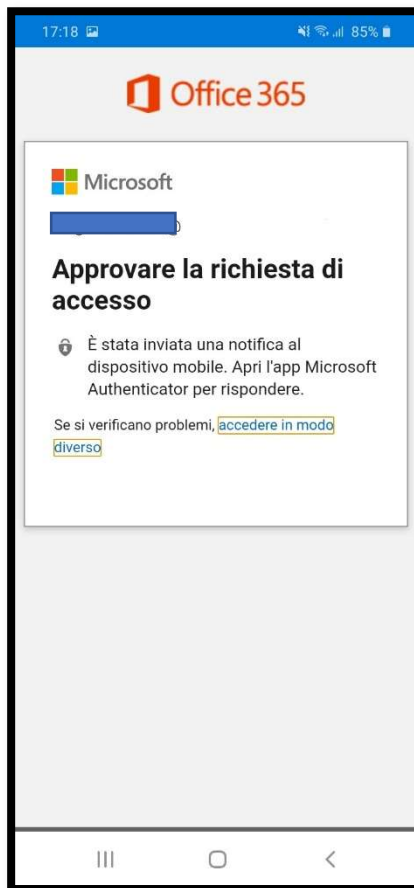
17:18

85%

Office 365

Microsoft

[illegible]

Approvare la richiesta di accesso

È stata inviata una notifica al dispositivo mobile. Apri l'app Microsoft Authenticator per rispondere.

Se si verificano problemi, accedere in modo diverso